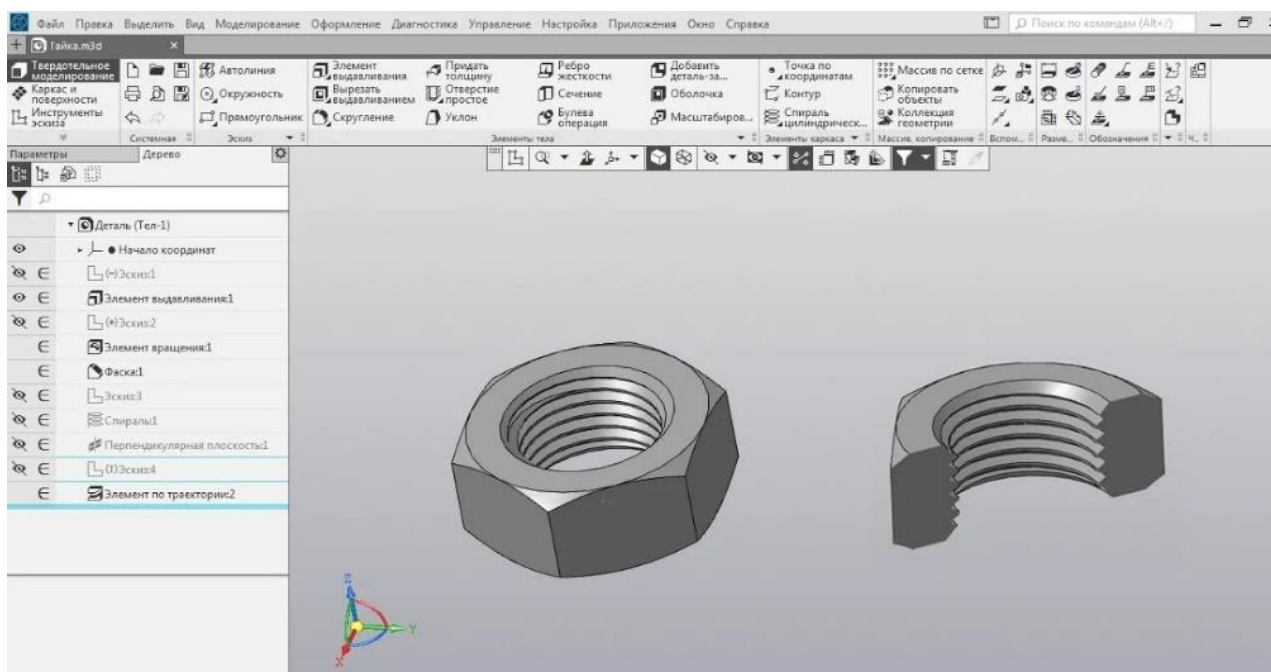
Файл Правка Выделить Вид Моделирование Оформление Диагностика Управление Настройка Приложения Окно Справка

Поиск по командам (Alt+/)

Гайка.m3d

Твердотельное моделирование
Каркас и поверхности
Инструменты эскиза

Автолиния
Окружность
Прямоугольник

Системная
Эскиз

Элемент выдавливания
Вырезать выдавливанием
Скругление
Придать толщину
Отверстие простое
Уклон
Ребро жесткости
Сечение
Булева операция
Добавить деталь-за...
Оболочка
Масштабиров...

Элементы тела

Точка по координатам
Контур
Спираль цилиндрическ...

Элементы каркаса

Массив по сетке
Копировать объекты
Коллекция геометрии

Массив, копирование

Вспом...
Разме...
Обозначения

Параметры
Дерево

Деталь (Тел-1)
Начало координат
(-)Эскиз:1
Элемент выдавливания:1
(+)Эскиз:2
Элемент вращения:1
Фаска:1
Эскиз:3
Спираль:1
Перпендикулярная плоскость:1
(!)Эскиз:4
Элемент по траектории:2

Z
Y
X